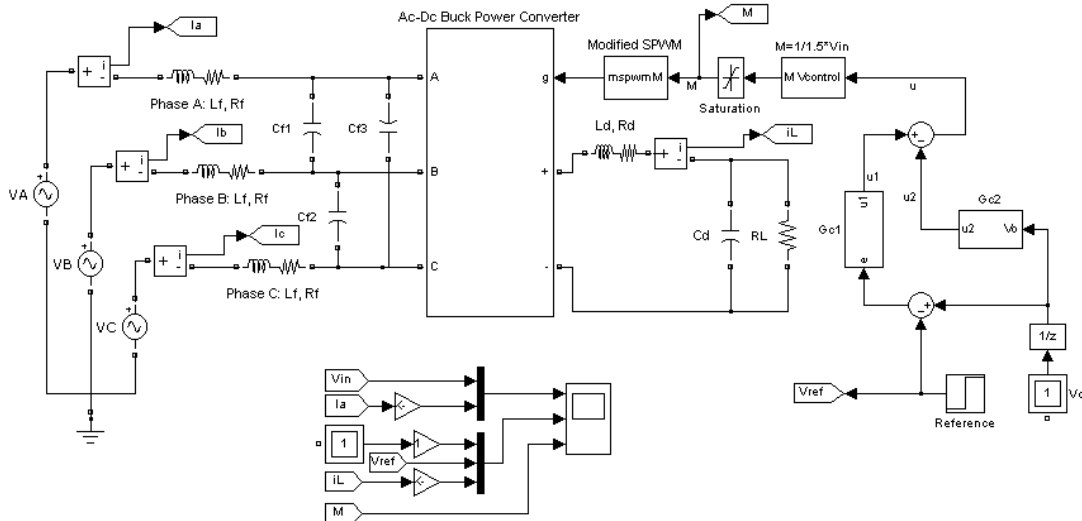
Ia

Ac-Dc Buck Power Converter

M

Modified SPWM

M=1/1.5*Vin

+ i -

A

g

mspwmM

M

M Vcontrol

Phase A: Lf, Rf

Saturation

u

Ib

Cf1

Cf3

Ld, Rd

iL

+ i -

+ -

VA

B

+

+ i -

u1

Phase B: Lf, Rf

u2

Gc2

Cf2

u1

Gc1

u2

Vo

VB

Ic

Cd

RL

+ i -

C

-

e

Phase C: Lf, Rf

VC

- +

1/z

Vin

Ia

Vref

1

Vo

1

Vref

Reference

iL

M